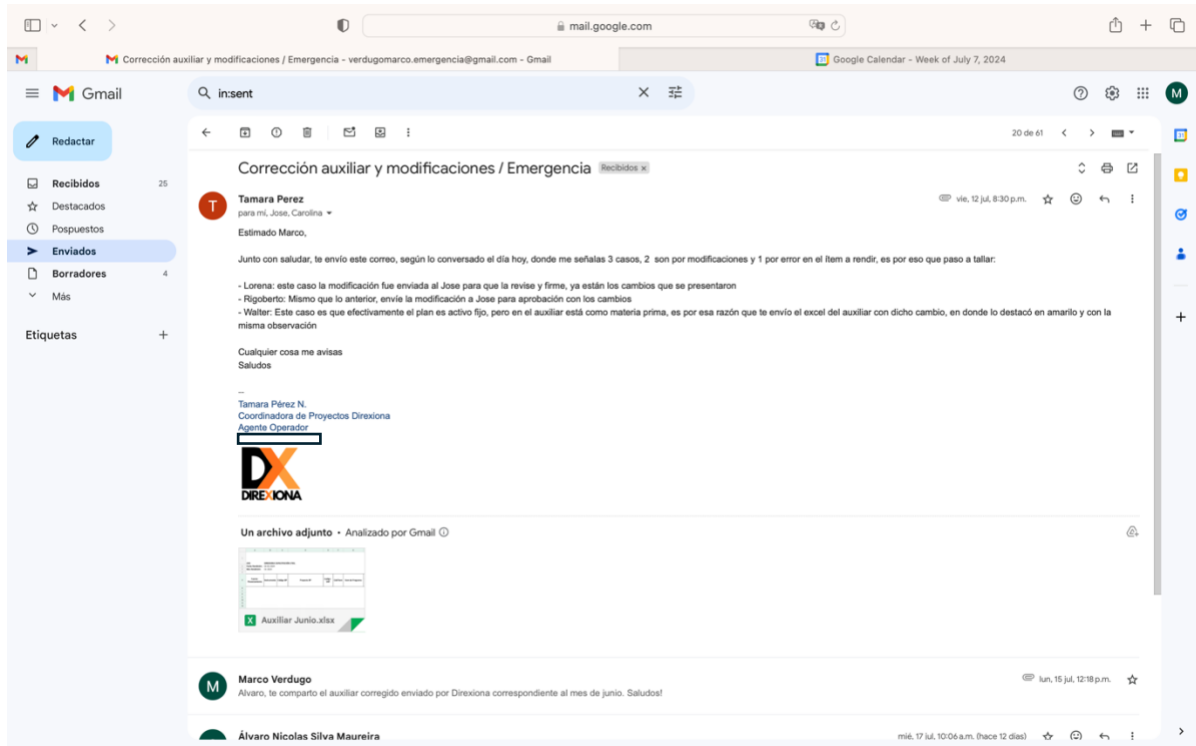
mail.google.com

M Corrección auxiliar y modificaciones / Emergencia - verdugomarco.emergencia@gmail.com - Gmail

Google Calendar - Week of July 7, 2024

Gmail

in:sent

Redactar

Recibidos 25
Destacados
Pospuestos
Enviados
Borradores 4
Más

Etiquetas +

20 de 61

Corrección auxiliar y modificaciones / Emergencia Recibidos ×

Tamara Perez
para mí, Jose, Carolina

vie, 12 jul, 8:30 p.m.

Estimado Marco,

Junto con saludar, te envío este correo, según lo conversado el día hoy, donde me señalas 3 casos, 2 son por modificaciones y 1 por error en el ítem a rendir, es por eso que paso a tallar:

- Lorena: este caso la modificación fue enviada al Jose para que la revise y firme, ya están los cambios que se presentaron
- Rigoberto: Mismo que lo anterior, envíe la modificación a Jose para aprobación con los cambios
- Walter: Este caso es que efectivamente el plan es activo fijo, pero en el auxiliar está como materia prima, es por esa razón que te envío el excel del auxiliar con dicho cambio, en donde lo destacó en amarillo y con la misma observación

Cualquier cosa me avisas
Saludos

--
Tamara Pérez N.
Coordinadora de Proyectos Direxiona
Agente Operador

DX
DIREXIONA

Un archivo adjunto • Analizado por Gmail

Auxiliar Junio.xlsx

Marco Verdugo
Alvaro, te comparto el auxiliar corregido enviado por Direxiona correspondiente al mes de junio. Saludos!
lun, 15 jul, 12:18 p.m.

Álvaro Nicolas Silva Maureira
mié, 17 jul, 10:06 a.m. (hace 12 días)